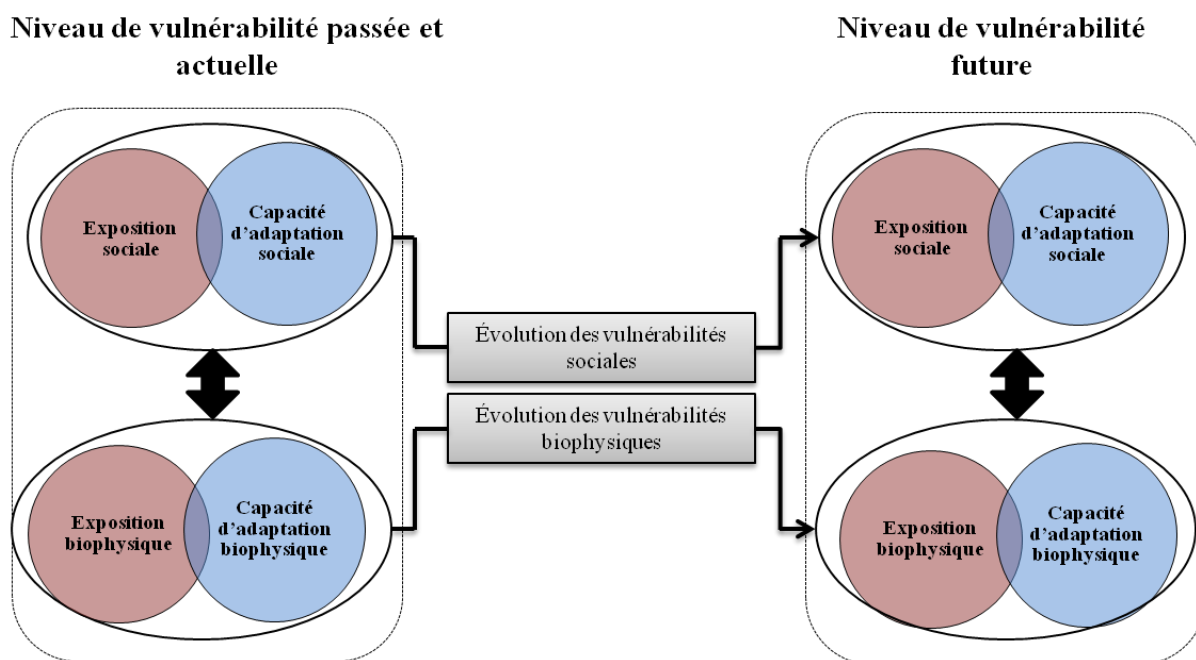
Niveau de vulnérabilité passée et actuelle

Exposition sociale

Capacité d'adaptation sociale

Exposition biophysique

Capacité d'adaptation biophysique

Évolution des vulnérabilités sociales

Évolution des vulnérabilités biophysiques

Niveau de vulnérabilité future

Exposition sociale

Capacité d'adaptation sociale

Exposition biophysique

Capacité d'adaptation biophysique